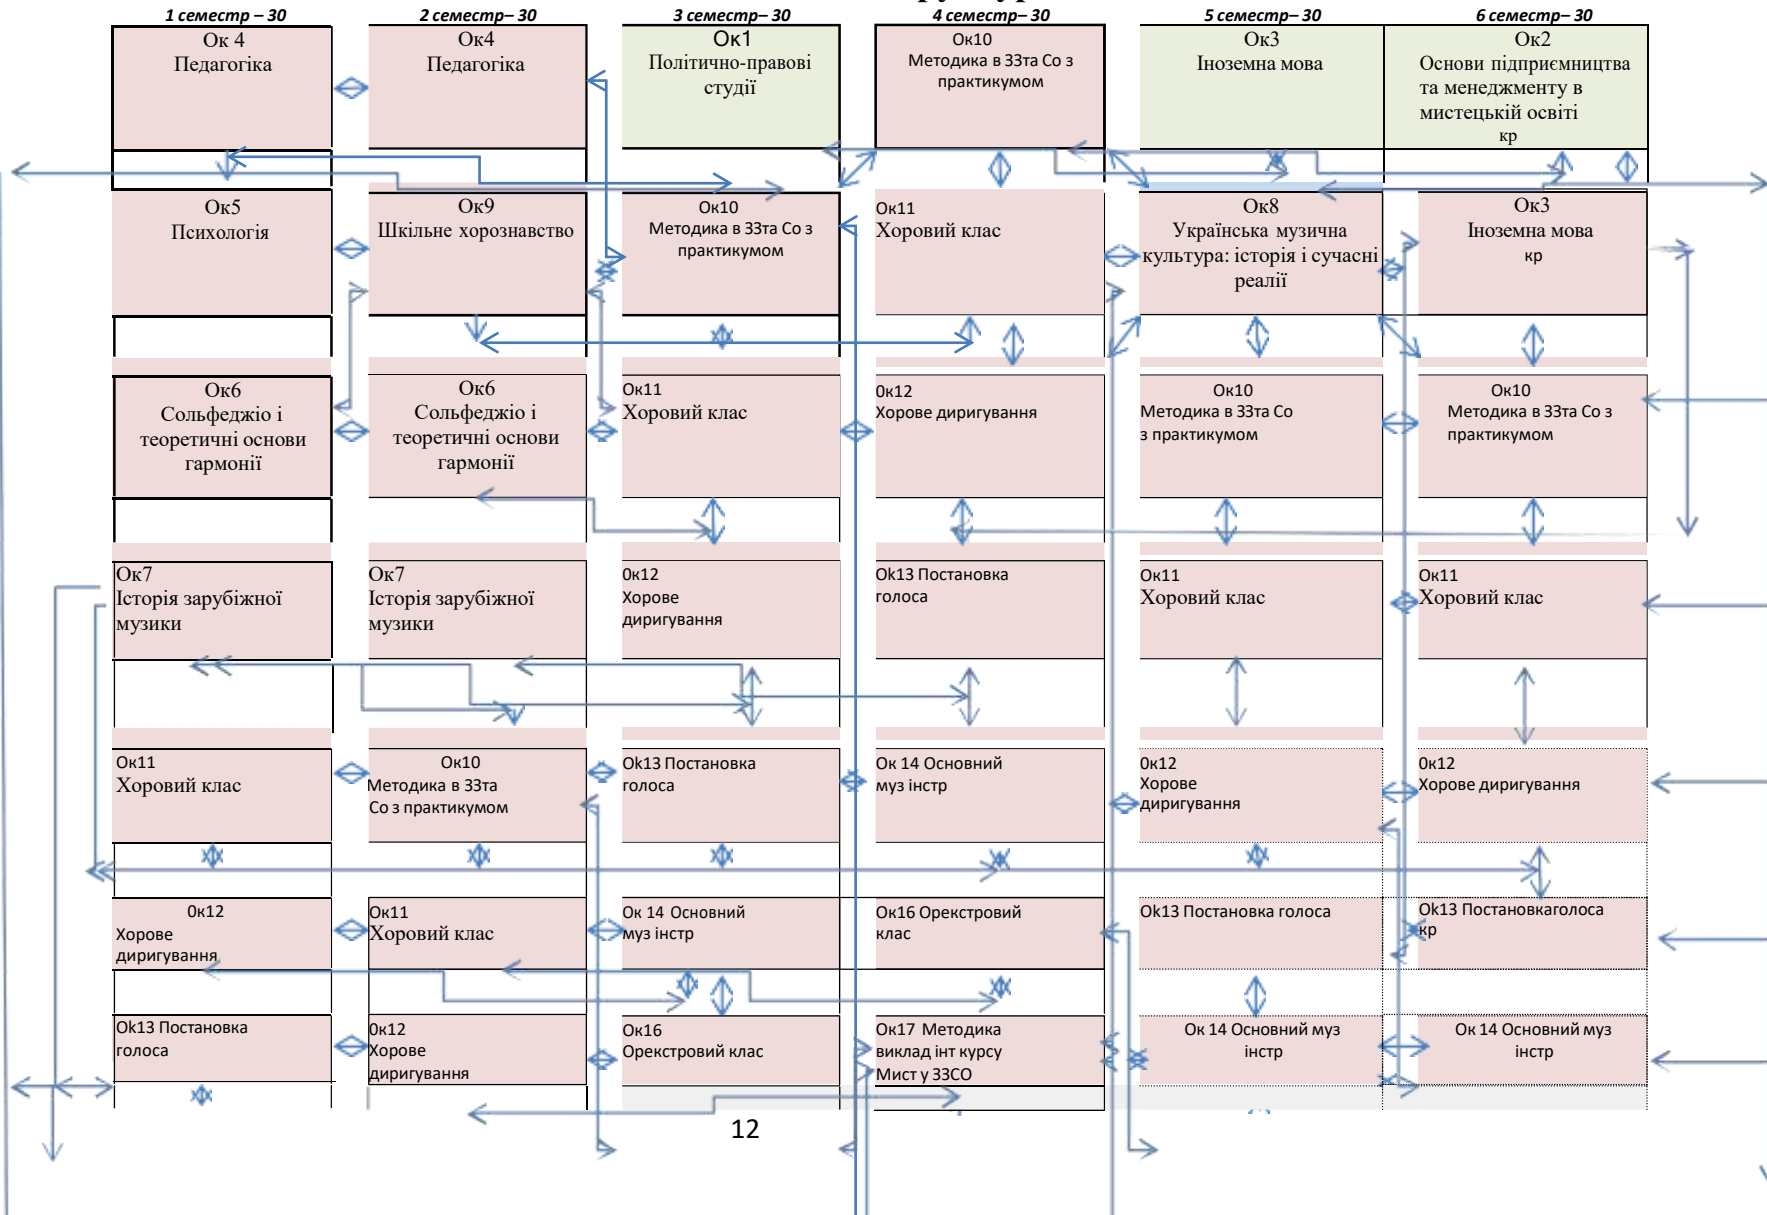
1 семестр – 30
2 семестр– 30
3 семестр– 30
4 семестр– 30
5 семестр– 30
6 семестр– 30

Ок 4
Педагогіка

Ок4
Педагогіка

Ок1
Політично-правові студії

Ок10
Методика в 33та Со з практикумом

Ок3
Іноземна мова

Ок2
Основи підприємництва та менеджменту в мистецькій освіті
кр

Ок5
Психологія

Ок9
Шкільне хорознавство

Ок10
Методика в 33та Со з практикумом

Ок11
Хоровий клас

Ок8
Українська музична культура: історія і сучасні реалії

Ок3
Іноземна мова
кр

Ок6
Сольфеджіо і теоретичні основи гармонії

Ок6
Сольфеджіо і теоретичні основи гармонії

Ок11
Хоровий клас

Ок12
Хорове диригування

Ок10
Методика в 33та Со з практикумом

Ок10
Методика в 33та Со з практикумом

Ок7
Історія зарубіжної музики

Ок7
Історія зарубіжної музики

Ок12
Хорове диригування

Ок13 Постановка голоса

Ок11
Хоровий клас

Ок11
Хоровий клас

Ок11
Хоровий клас

Ок10
Методика в 33та Со з практикумом

Ок13 Постановка голоса

Ок 14 Основний муз інстр

Ок12
Хорове диригування

Ок12
Хорове диригування

Ок12
Хорове диригування

Ок11
Хоровий клас

Ок 14 Основний муз інстр

Ок16 Оректровий клас

Ок13 Постановка голоса

Ок13 Постановкаголоса
кр

Ок13 Постановка голоса

Ок12
Хорове диригування

Ок16
Оректровий клас

Ок17 Методика виклад інт курсу Мист у 33СО

Ок 14 Основний муз інстр

Ок 14 Основний муз інстр

12